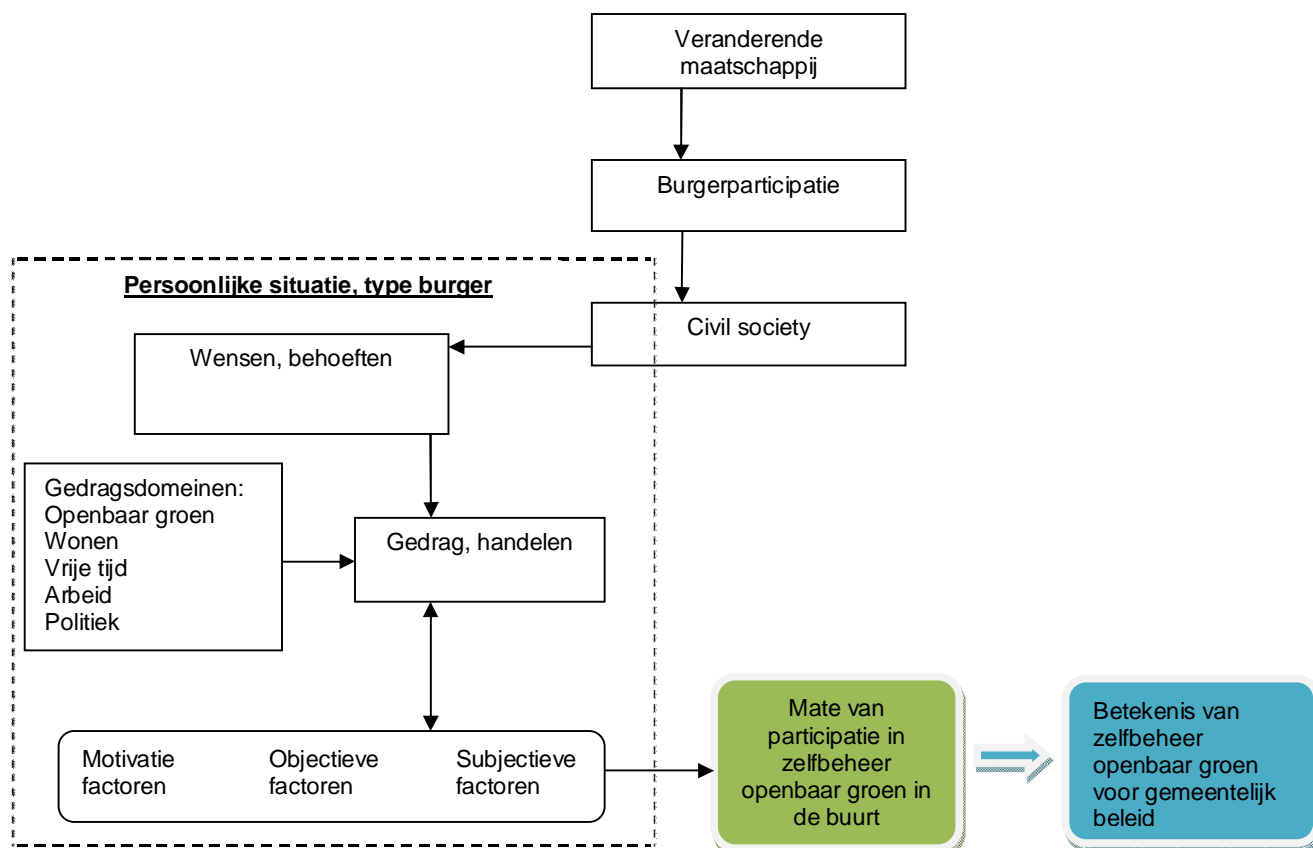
Veranderende maatschappij

Burgerparticipatie

Civil society

Persoonlijke situatie, type burger

Wensen, behoeften

Gedragsdomeinen:
Openbaar groen
Wonen
Vrije tijd
Arbeid
Politiek

Gedrag, handelen

Motivatie factoren

Objectieve factoren

Subjectieve factoren

Mate van participatie in zelfbeheer openbaar groen in de buurt

Betekenis van zelfbeheer openbaar groen voor gemeentelijk beleid